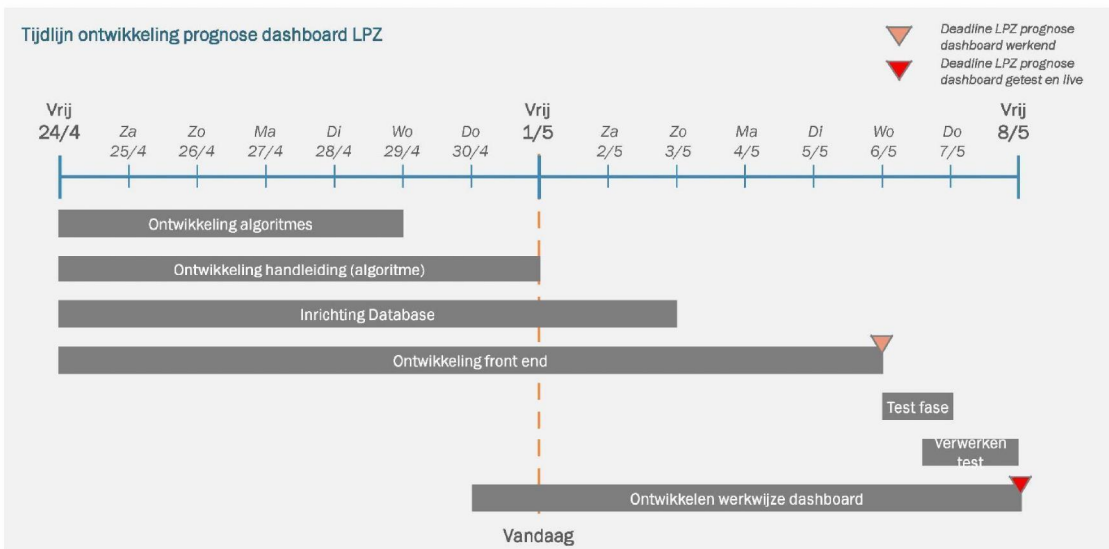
Tijdlijn ontwikkeling prognose dashboard LPZ

Deadline LPZ prognose dashboard werkend

Deadline LPZ prognose dashboard getest en live

Vrij 24/4

Za 25/4

Zo 26/4

Ma 27/4

Di 28/4

Wo 29/4

Do 30/4

Vrij 1/5

Za 2/5

Zo 3/5

Ma 4/5

Di 5/5

Wo 6/5

Do 7/5

Vrij 8/5

Ontwikkeling algoritmes

Ontwikkeling handleiding (algoritme)

Inrichting Database

Ontwikkeling front end

Test fase

Verwerken test

Ontwikkelen werkwijze dashboard

Vandaag